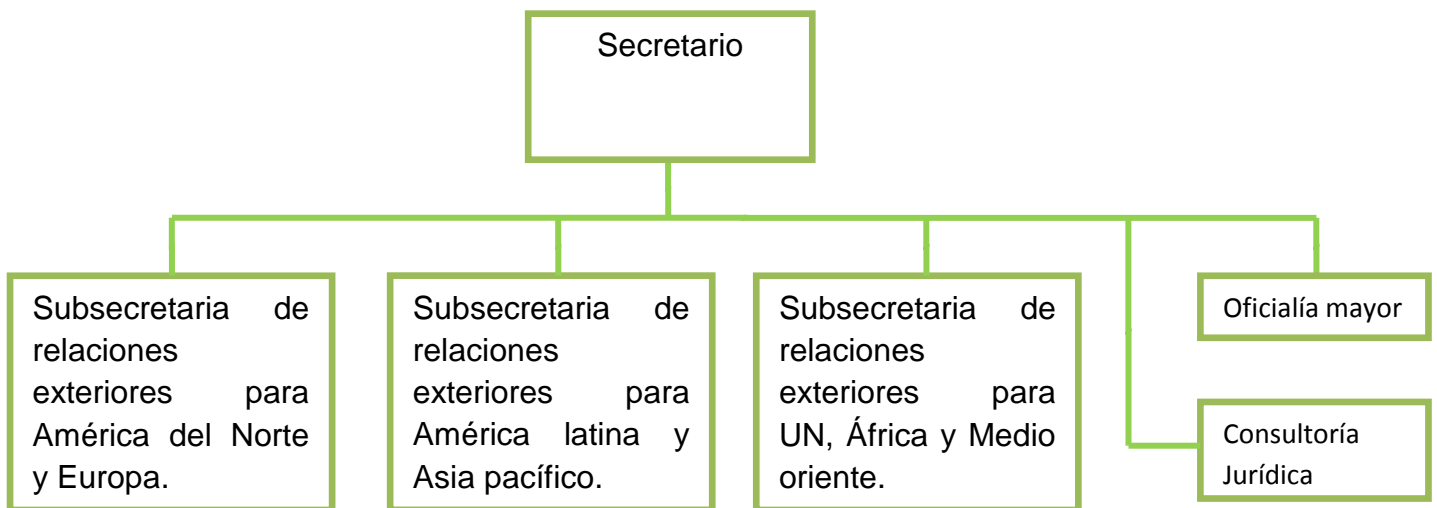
Secretario

Subsecretaria de relaciones exteriores para América del Norte y Europa.

Subsecretaria de relaciones exteriores para América latina y Asia pacífico.

Subsecretaria de relaciones exteriores para UN, África y Medio oriente.

Oficialía mayor

Consultoría Jurídica